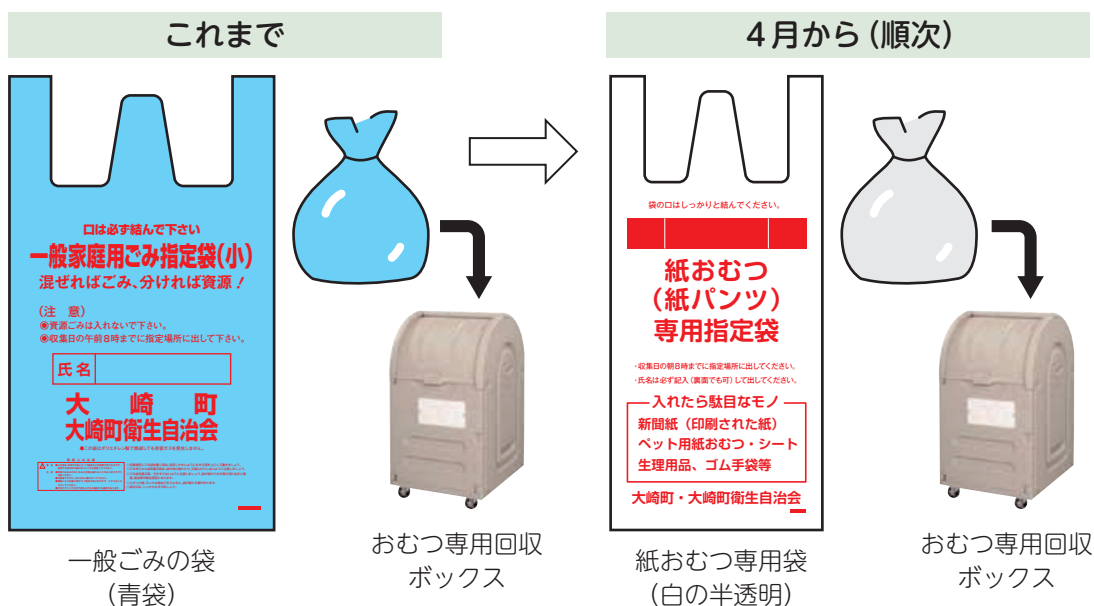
これまで

口は必ず結んで下さい
一般家庭用ごみ指定袋(小)
混ぜればごみ、分ければ資源！
(注 意)
◉資源ごみは入れないで下さい。
◉収集日の午前8時までに指定場所に出して下さい。

| 氏名 | |
|---|---|

大 崎 町
大崎町衛生自治会

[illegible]

一般ごみの袋
(青袋)

おむつ専用回収
ボックス

4月から(順次)

袋の口はしっかりと結んでください。
紙おむつ
(紙パンツ)
専用指定袋
・収集日の朝8時までに指定場所に出してください。
・氏名は必ず記入(裏面でも可)してください。
入れたら駄目なモノ
新聞紙 (印刷された紙)
ペット用紙おむつ・シート
生理用品、ゴム手袋等
大崎町・大崎町衛生自治会

紙おむつ専用袋
(白の半透明)

おむつ専用回収
ボックス